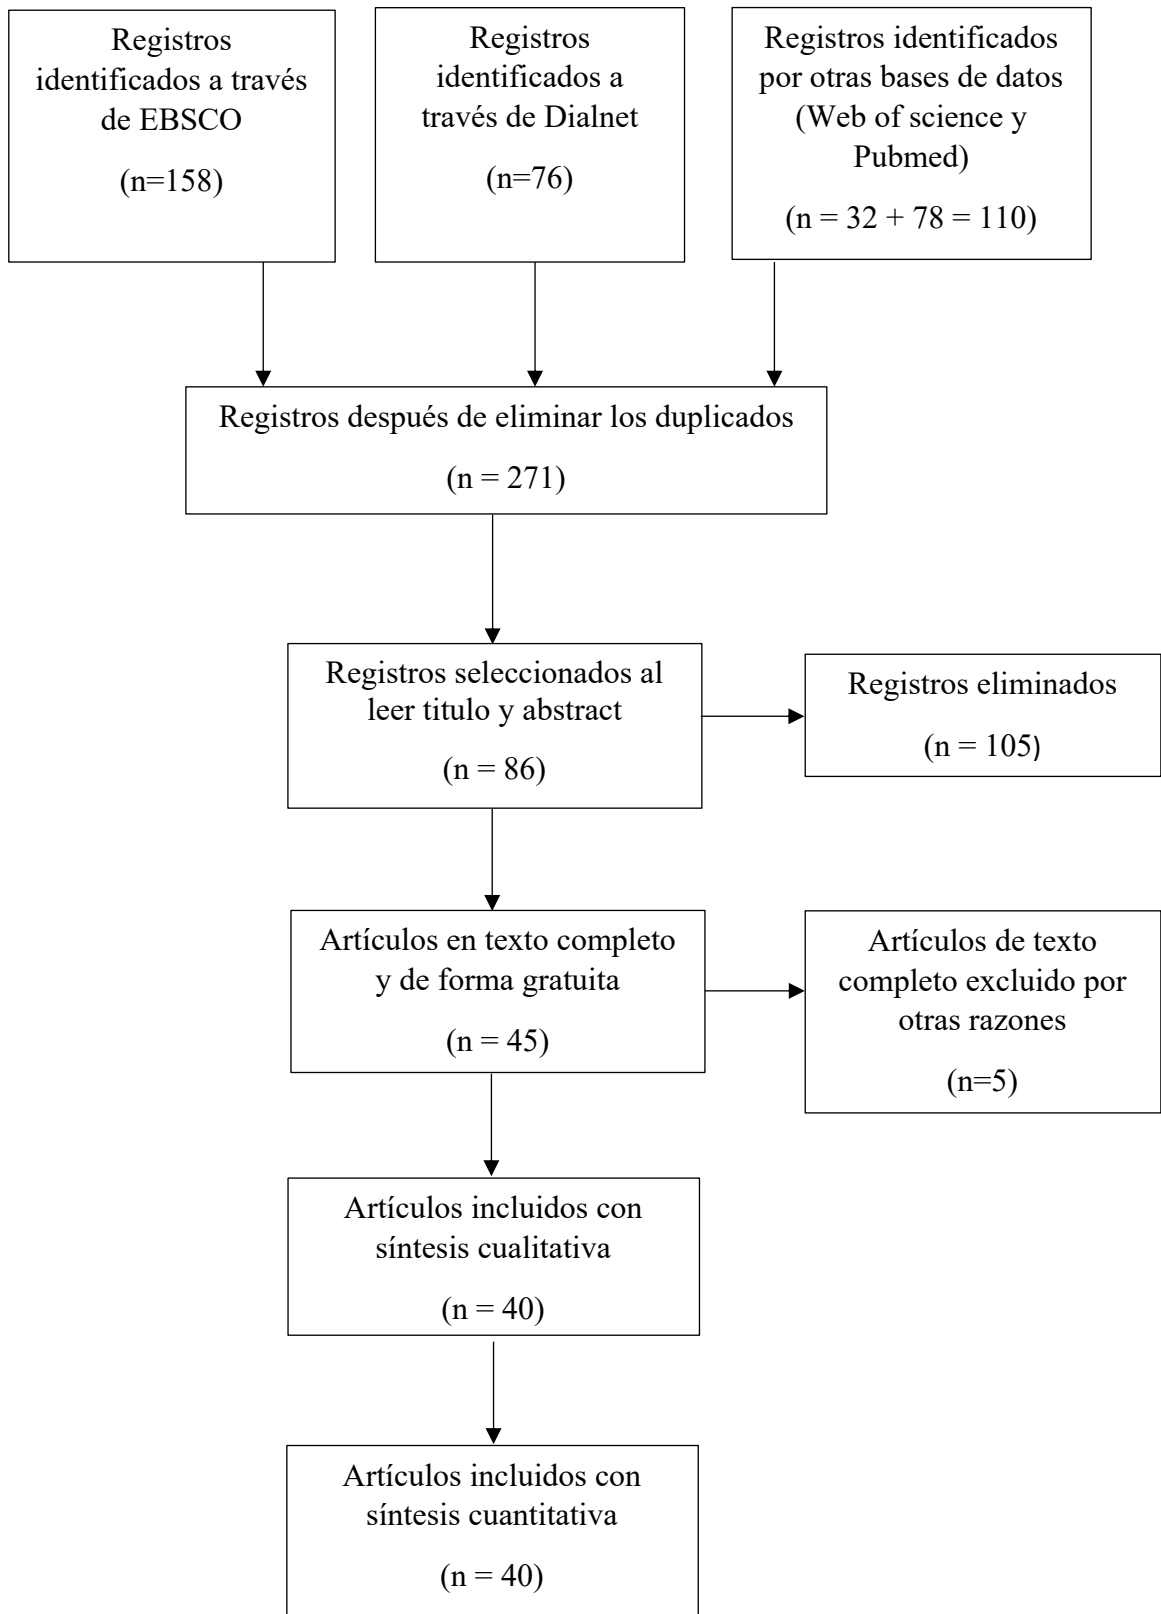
Registros identificados a través de EBSCO

(n=158)

Registros identificados a través de Dialnet

(n=76)

Registros identificados por otras bases de datos (Web of science y Pubmed)

(n = 32 + 78 = 110)

Registros después de eliminar los duplicados

(n = 271)

Registros seleccionados al leer titulo y abstract

(n = 86)

Registros eliminados

(n = 105)

Artículos en texto completo y de forma gratuita

(n = 45)

Artículos de texto completo excluido por otras razones

(n=5)

Artículos incluidos con síntesis cualitativa

(n = 40)

Artículos incluidos con síntesis cuantitativa

(n = 40)